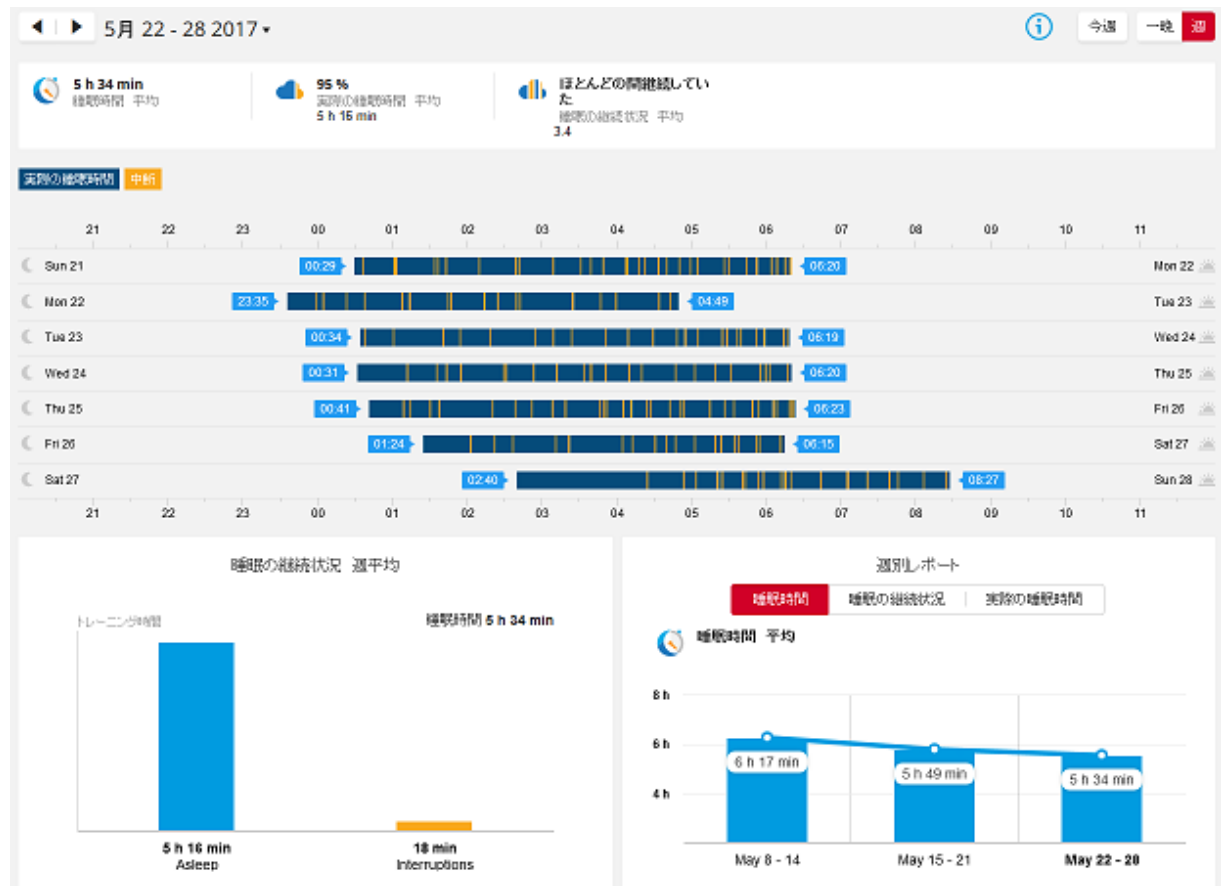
5月 22 - 28 2017

今週 一晩 週

5 h 34 min
睡眠時間 平均

95 %
実際の睡眠時間 平均
5 h 16 min

ほとんどの間継続していた
睡眠の継続状況 平均
3.4

実際の睡眠時間 中断

21 22 23 00 01 02 03 04 05 06 07 08 09 10 11

Sun 21 00:29 06:20 Mon 22
Mon 22 23:35 04:49 Tue 23
Tue 23 00:34 06:19 Wed 24
Wed 24 00:31 06:20 Thu 25
Thu 25 00:41 06:23 Fri 26
Fri 26 01:24 06:15 Sat 27
Sat 27 02:40 08:27 Sun 28

21 22 23 00 01 02 03 04 05 06 07 08 09 10 11

睡眠の継続状況 週平均

トレーニング時間
睡眠時間 5 h 34 min

5 h 16 min
Asleep

18 min
Interruptions

週別レポート

睡眠時間 | 睡眠の継続状況 | 実際の睡眠時間

睡眠時間 平均

8 h
6 h
4 h

6 h 17 min
5 h 49 min
5 h 34 min

May 8 - 14
May 15 - 21
May 22 - 28